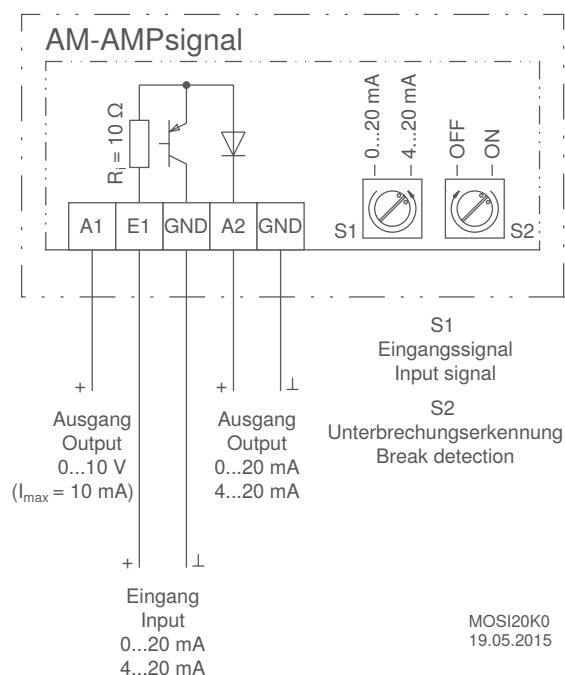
AM-AMPsignal

$R_i = 10\ \Omega$

0...20 mA
4...20 mA

OFF
ON

| A1 | E1 | GND | A2 | GND |
|---|---|---|---|---|

S1

S2

S1
Eingangssignal
Input signal

S2
Unterbrechungserkennung
Break detection

+

Ausgang
Output
0...10 V
($I_{max}$ = 10 mA)

+ ⊥

Ausgang
Output
0...20 mA
4...20 mA

+ ⊥

Eingang
Input
0...20 mA
4...20 mA

MOSI20K0
19.05.2015